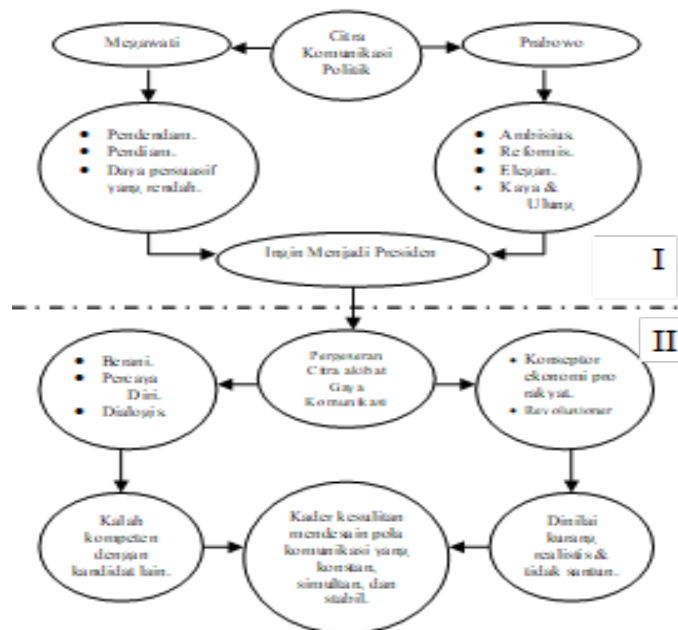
Citra Komunikasi Politik

Megawati

Prabowo

- Pendendam.
- Pendiam.
- Daya persuasif yang rendah.

- Ambisius.
- Reformis.
- Elegan.
- Kaya & Ulung

Ingin Menjadi Presiden

I

II

Pergeseran Citra akibat Gaya Komunikasi

- Berani.
- Percaya Diri.
- Dialogis.

- Konseptor ekonomi pro rakyat.
- Revolusioner

Kalah kompeten dengan kandidat lain.

Kader kesulitan mendesain pola komunikasi yang konstan, simultan, dan stabil.

Dinilai kurang realistis & tidak santun.